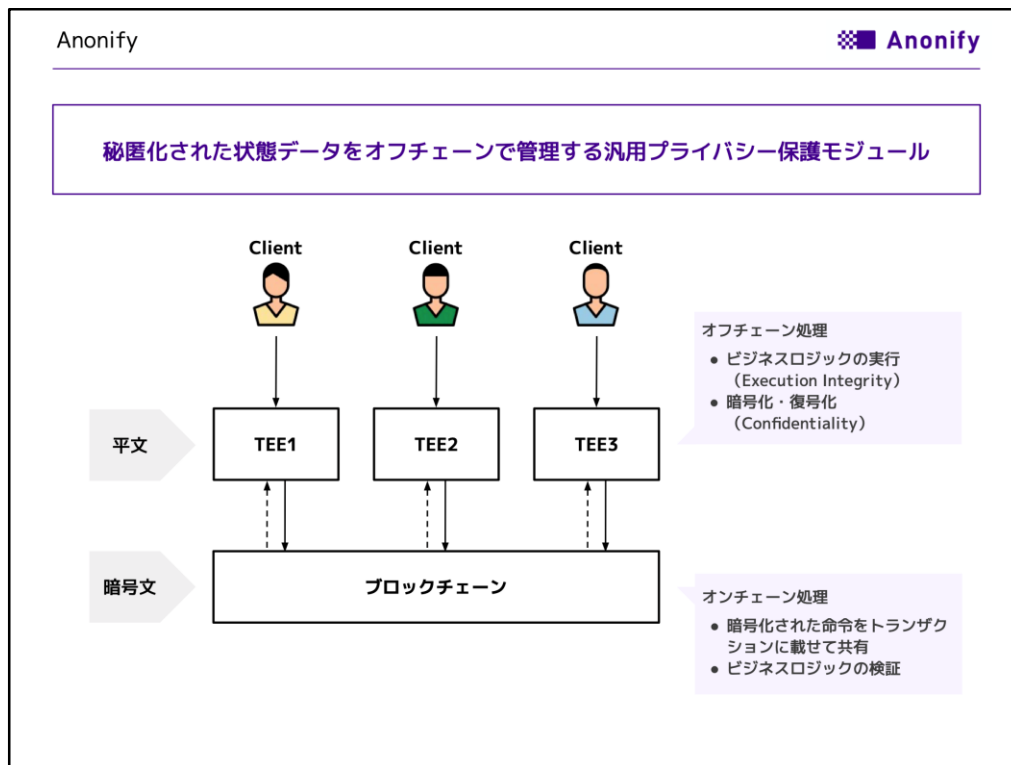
Anonify

Anonify

秘匿化された状態データをオフチェーンで管理する汎用プライバシー保護モジュール

Client

Client

Client

オフチェーン処理

● ビジネスロジックの実行（Execution Integrity）

● 暗号化・復号化（Confidentiality）

平文

TEE1

TEE2

TEE3

暗号文

ブロックチェーン

オンチェーン処理

● 暗号化された命令をトランザクションに載せて共有

● ビジネスロジックの検証